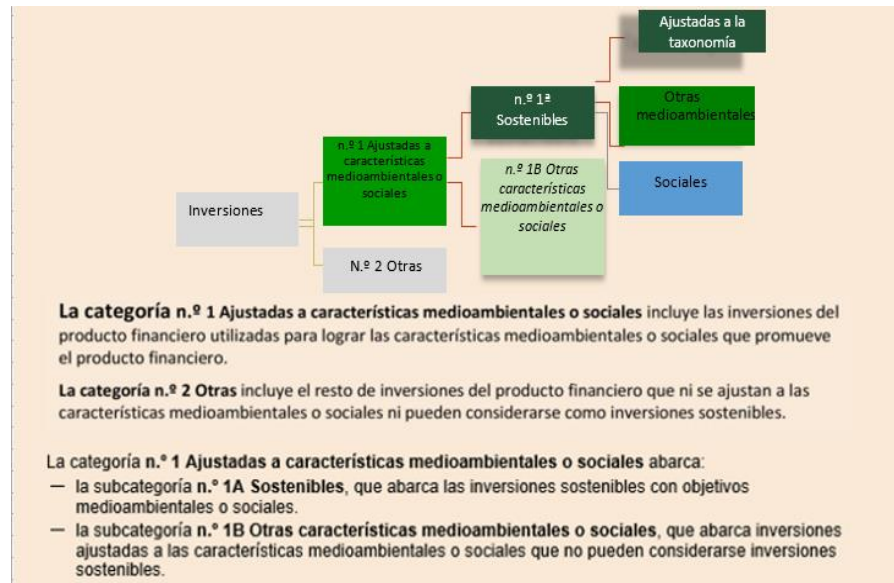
Ajustadas a la taxonomía

n.º 1ª Sostenibles

Otras medioambientales

n.º 1 Ajustadas a características medioambientales o sociales

n.º 1B Otras características medioambientales o sociales

Sociales

Inversiones

N.º 2 Otras

**La categoría n.º 1 Ajustadas a características medioambientales o sociales** incluye las inversiones del producto financiero utilizadas para lograr las características medioambientales o sociales que promueve el producto financiero.

**La categoría n.º 2 Otras** incluye el resto de inversiones del producto financiero que ni se ajustan a las características medioambientales o sociales ni pueden considerarse como inversiones sostenibles.

La categoría **n.º 1 Ajustadas a características medioambientales o sociales** abarca:
— la subcategoría **n.º 1A Sostenibles**, que abarca las inversiones sostenibles con objetivos medioambientales o sociales.
— la subcategoría **n.º 1B Otras características medioambientales o sociales**, que abarca inversiones ajustadas a las características medioambientales o sociales que no pueden considerarse inversiones sostenibles.